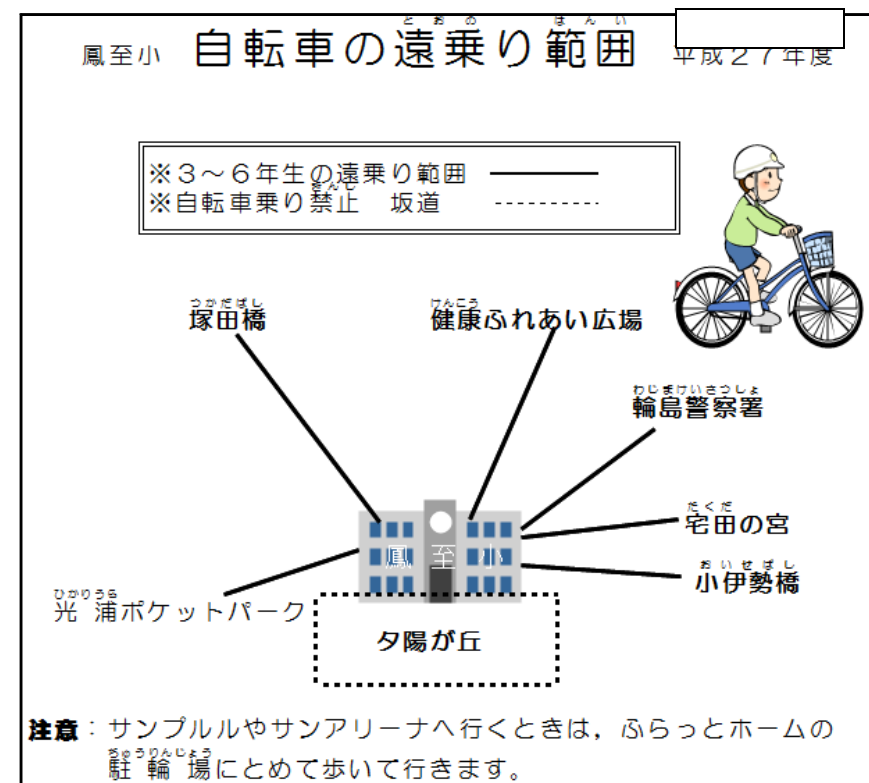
鳳至小 自転車の遠乗り範囲 平成２７年度

とおの はんい

※３～６年生の遠乗り範囲
※自転車乗り禁止 坂道

きんし

つかだばし
塚田橋

けんこう
健康ふれあい広場

わじまけいさつしょ
輪島警察署

たくだ
宅田の宮

おいせばし
小伊勢橋

ひかりうら
光浦ポケットパーク

鳳 至 小

夕陽が丘

注意：サンプルルやサンアリーナへ行くときは，ふらっとホームの駐輪場にとめて歩いて行きます。

ちゅうりんじょう